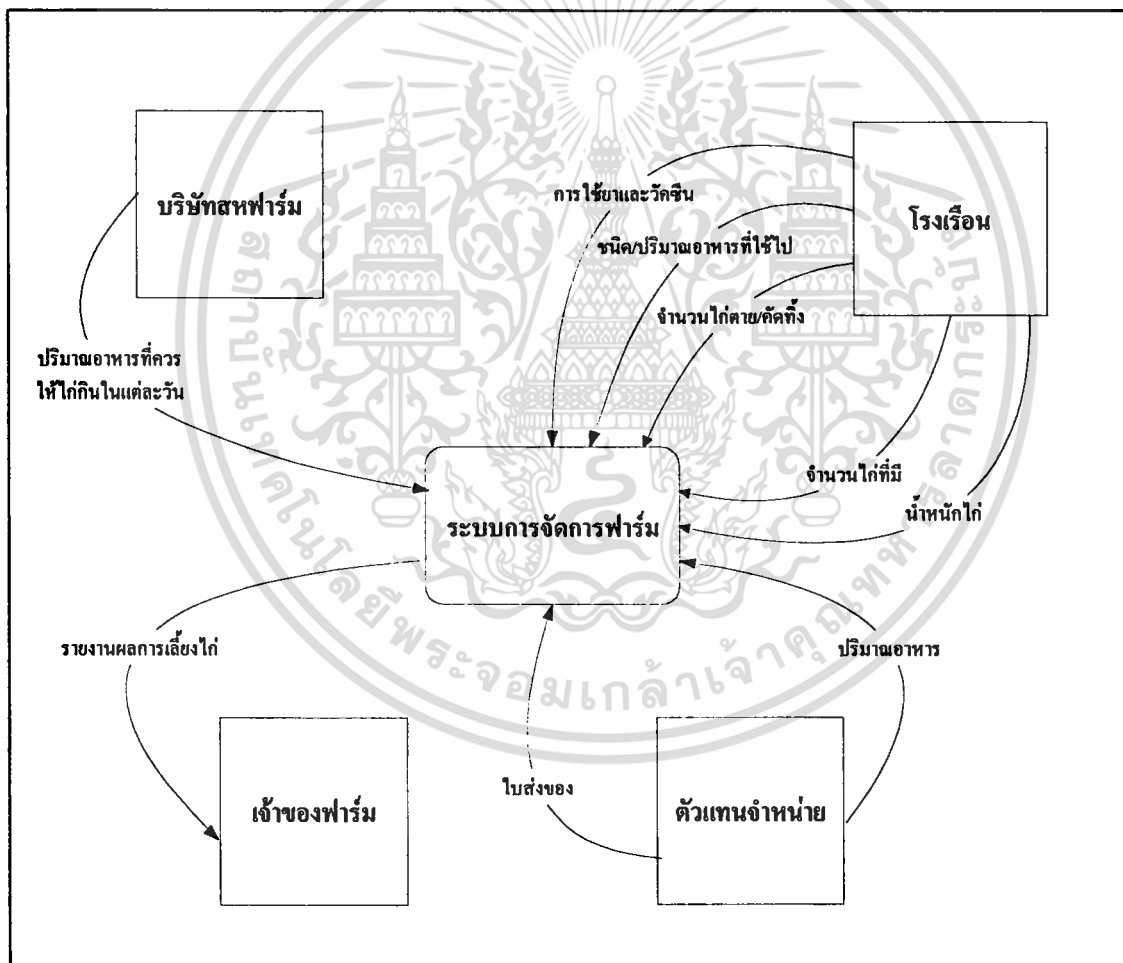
บริษัทสหฟาร์ม

โรงเรือน

การใช้ยาและวัคซีน

ชนิด/ปริมาณอาหารที่ใช้ไป

จำนวนไก่ตาย/คัดทิ้ง

ปริมาณอาหารที่ควรให้ไก่กินในแต่ละวัน

จำนวนไก่ที่มี

น้ำหนักไก่

ระบบการจัดการฟาร์ม

รายงานผลการเลี้ยงไก่

ปริมาณอาหาร

ใบส่งของ

เจ้าของฟาร์ม

ตัวแทนจำหน่าย

มหาวิทยาลัยเทคโนโลยีพระจอมเกล้าเจ้าคุณทหารลาดกระบัง